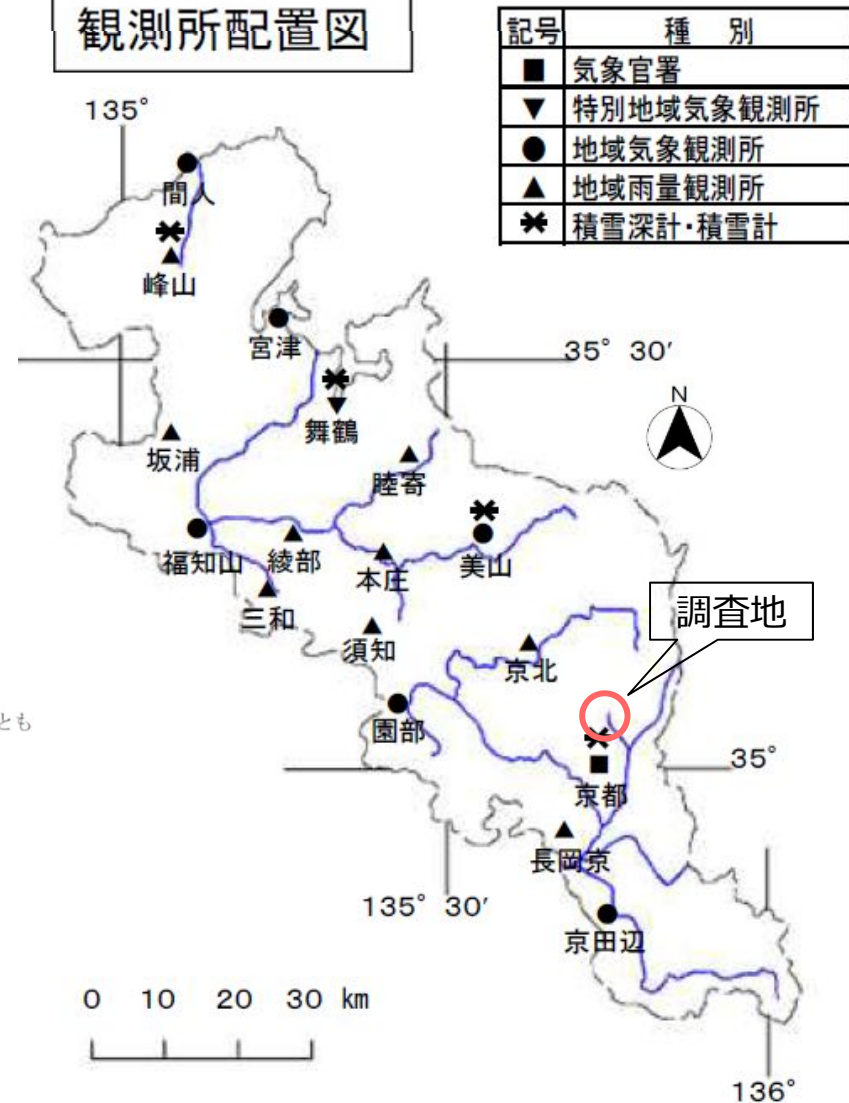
観測所配置図

| 記号 | 種　別 |
|---|---|
| ■ | 気象官署 |
| ▼ | 特別地域気象観測所 |
| ● | 地域気象観測所 |
| ▲ | 地域雨量観測所 |
| ✱ | 積雪深計･積雪計 |

135°
間人
峰山
宮津
35° 30′
舞鶴
坂浦
睦寄
福知山
綾部
美山
本庄
三和
須知
調査地
京北
園部
35°
京都
長岡京
135° 30′
京田辺
0　10　20　30 km
136°
とも